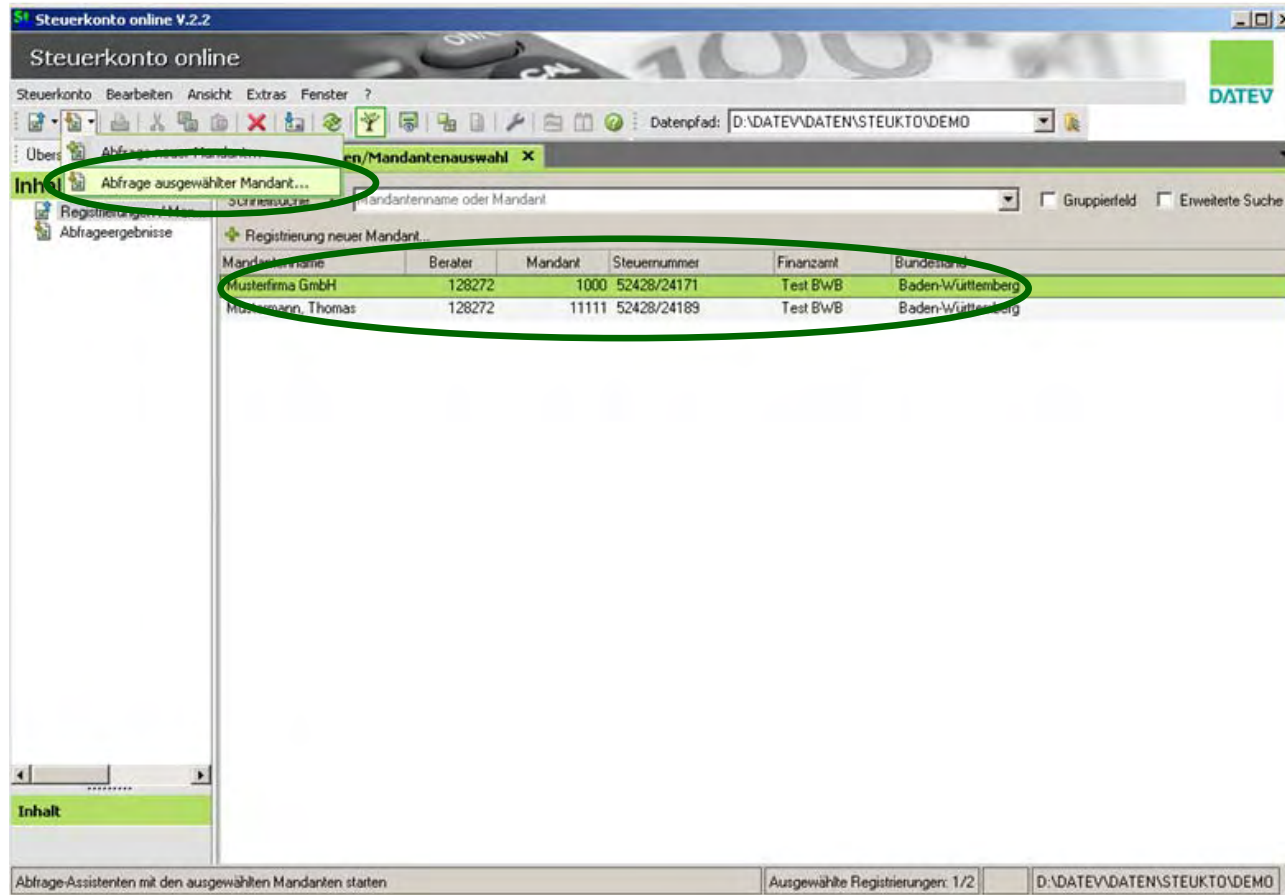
Steuerkonto online V.2.2

Steuerkonto online

DATEV

Steuerkonto Bearbeiten Ansicht Extras Fenster ?

Datenpfad: D:\DATEV\DATEN\STEUKTO\DEMO

Übers

Abfrage neuer Mandant...

Abfrage ausgewählter Mandant...

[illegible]n/Mandantenauswahl ×

Inhalt

Registrierungen / Man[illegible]

Abfrageergebnisse

Schnellsuche: Mandantenname oder Mandant

Gruppierfeld

Erweiterte Suche

Registrierung neuer Mandant...

| Mandantenname | Berater | Mandant | Steuernummer | Finanzamt | Bundesland |
|---|---|---|---|---|---|
| Musterfirma GmbH | 128272 | 1000 | 52428/24171 | Test BWB | Baden-Württemberg |
| Mustermann, Thomas | 128272 | 11111 | 52428/24189 | Test BWB | Baden-Württemberg |

Inhalt

Abfrage-Assistenten mit den ausgewählten Mandanten starten

Ausgewählte Registrierungen: 1/2

D:\DATEV\DATEN\STEUKTO\DEMO